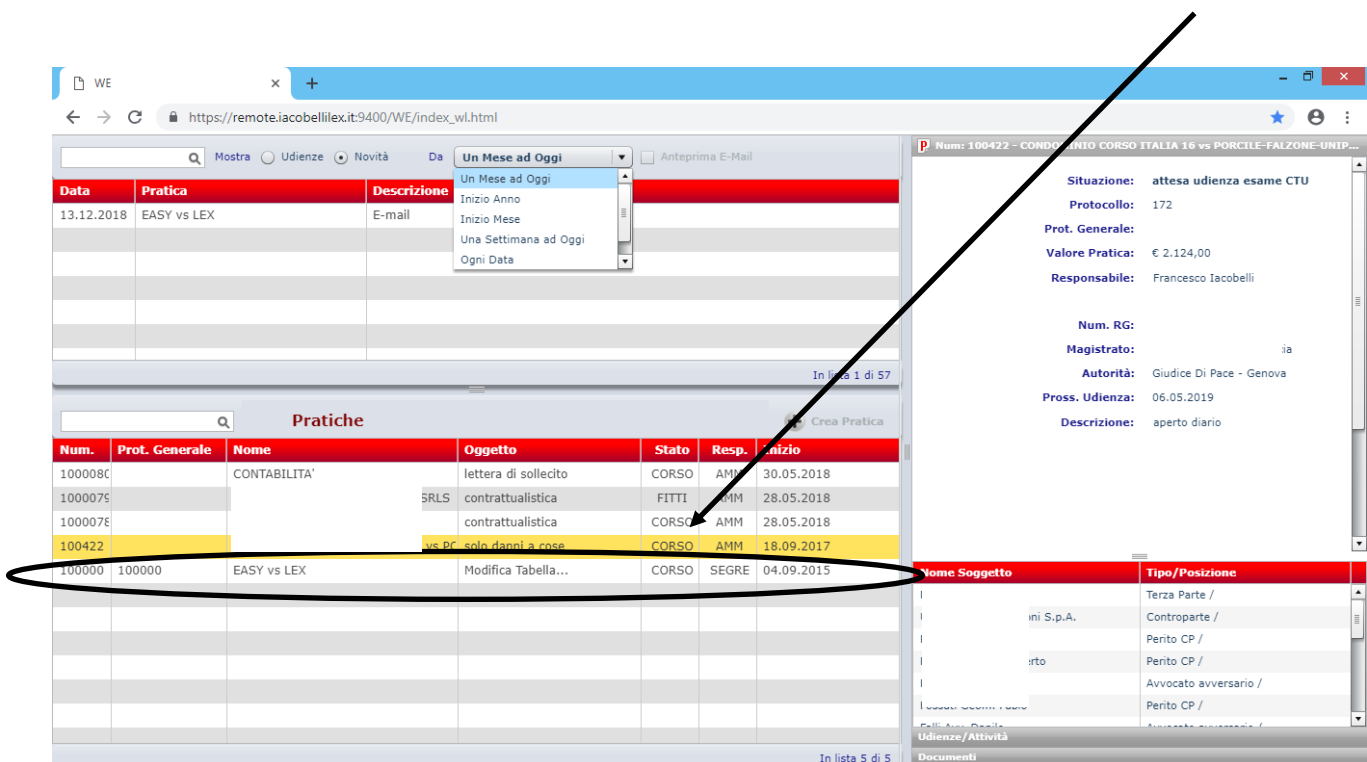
WE

https://remote.iacobellilex.it:9400/WE/index_wl.html

Mostra Udienze Novità Da Un Mese ad Oggi Anteprima E-Mail

Un Mese ad Oggi
Inizio Anno
Inizio Mese
Una Settimana ad Oggi
Ogni Data

| Data | Pratica | Descrizione |
|---|---|---|
| 13.12.2018 | EASY vs LEX | E-mail |

In lista 1 di 57

Pratiche

Crea Pratica

| Num. | Prot. Generale | Nome | Oggetto | Stato | Resp. | Inizio |
|---|---|---|---|---|---|---|
| 100008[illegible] | | CONTABILITA' | lettera di sollecito | CORSO | AMM | 30.05.2018 |
| 100007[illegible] | | SRLS | contrattualistica | FITTI | AMM | 28.05.2018 |
| 100007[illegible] | | | contrattualistica | CORSO | AMM | 28.05.2018 |
| 100422 | | vs PC | solo danni a cose | CORSO | AMM | 18.09.2017 |
| 100000 | 100000 | EASY vs LEX | Modifica Tabella... | CORSO | SEGRE | 04.09.2015 |

In lista 5 di 5

Num: 100422 - CONDOMINIO CORSO ITALIA 16 vs PORCILE-FALZONE-UNIP...

Situazione: attesa udienza esame CTU
Protocollo: 172
Prot. Generale:
Valore Pratica: € 2.124,00
Responsabile: Francesco Iacobelli
Num. RG:
Magistrato: ia
Autorità: Giudice Di Pace - Genova
Pross. Udienza: 06.05.2019
Descrizione: aperto diario

| Nome Soggetto | Tipo/Posizione |
|---|---|
| | Terza Parte / |
| oni S.p.A. | Controparte / |
| | Perito CP / |
| erto | Perito CP / |
| | Avvocato avversario / |
| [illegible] | Perito CP / |
| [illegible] | Avvocato avversario / |

Udienze/Attività
Documenti